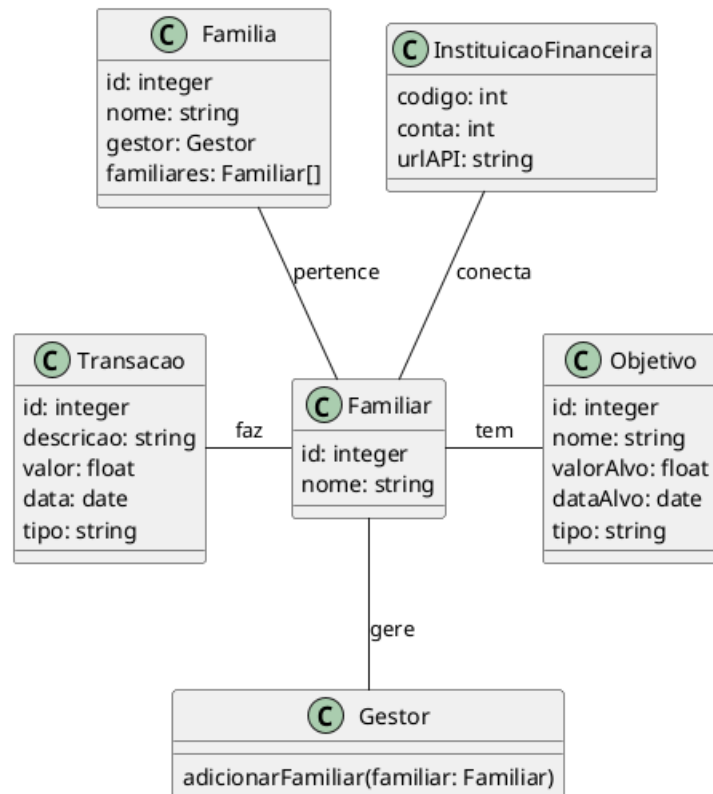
C Familia
id: integer
nome: string
gestor: Gestor
familiares: Familiar[]

C InstituicaoFinanceira
codigo: int
conta: int
urlAPI: string

pertence

conecta

C Transacao
id: integer
descricao: string
valor: float
data: date
tipo: string

faz

C Familiar
id: integer
nome: string

tem

C Objetivo
id: integer
nome: string
valorAlvo: float
dataAlvo: date
tipo: string

gere

C Gestor
adicionarFamiliar(familiar: Familiar)